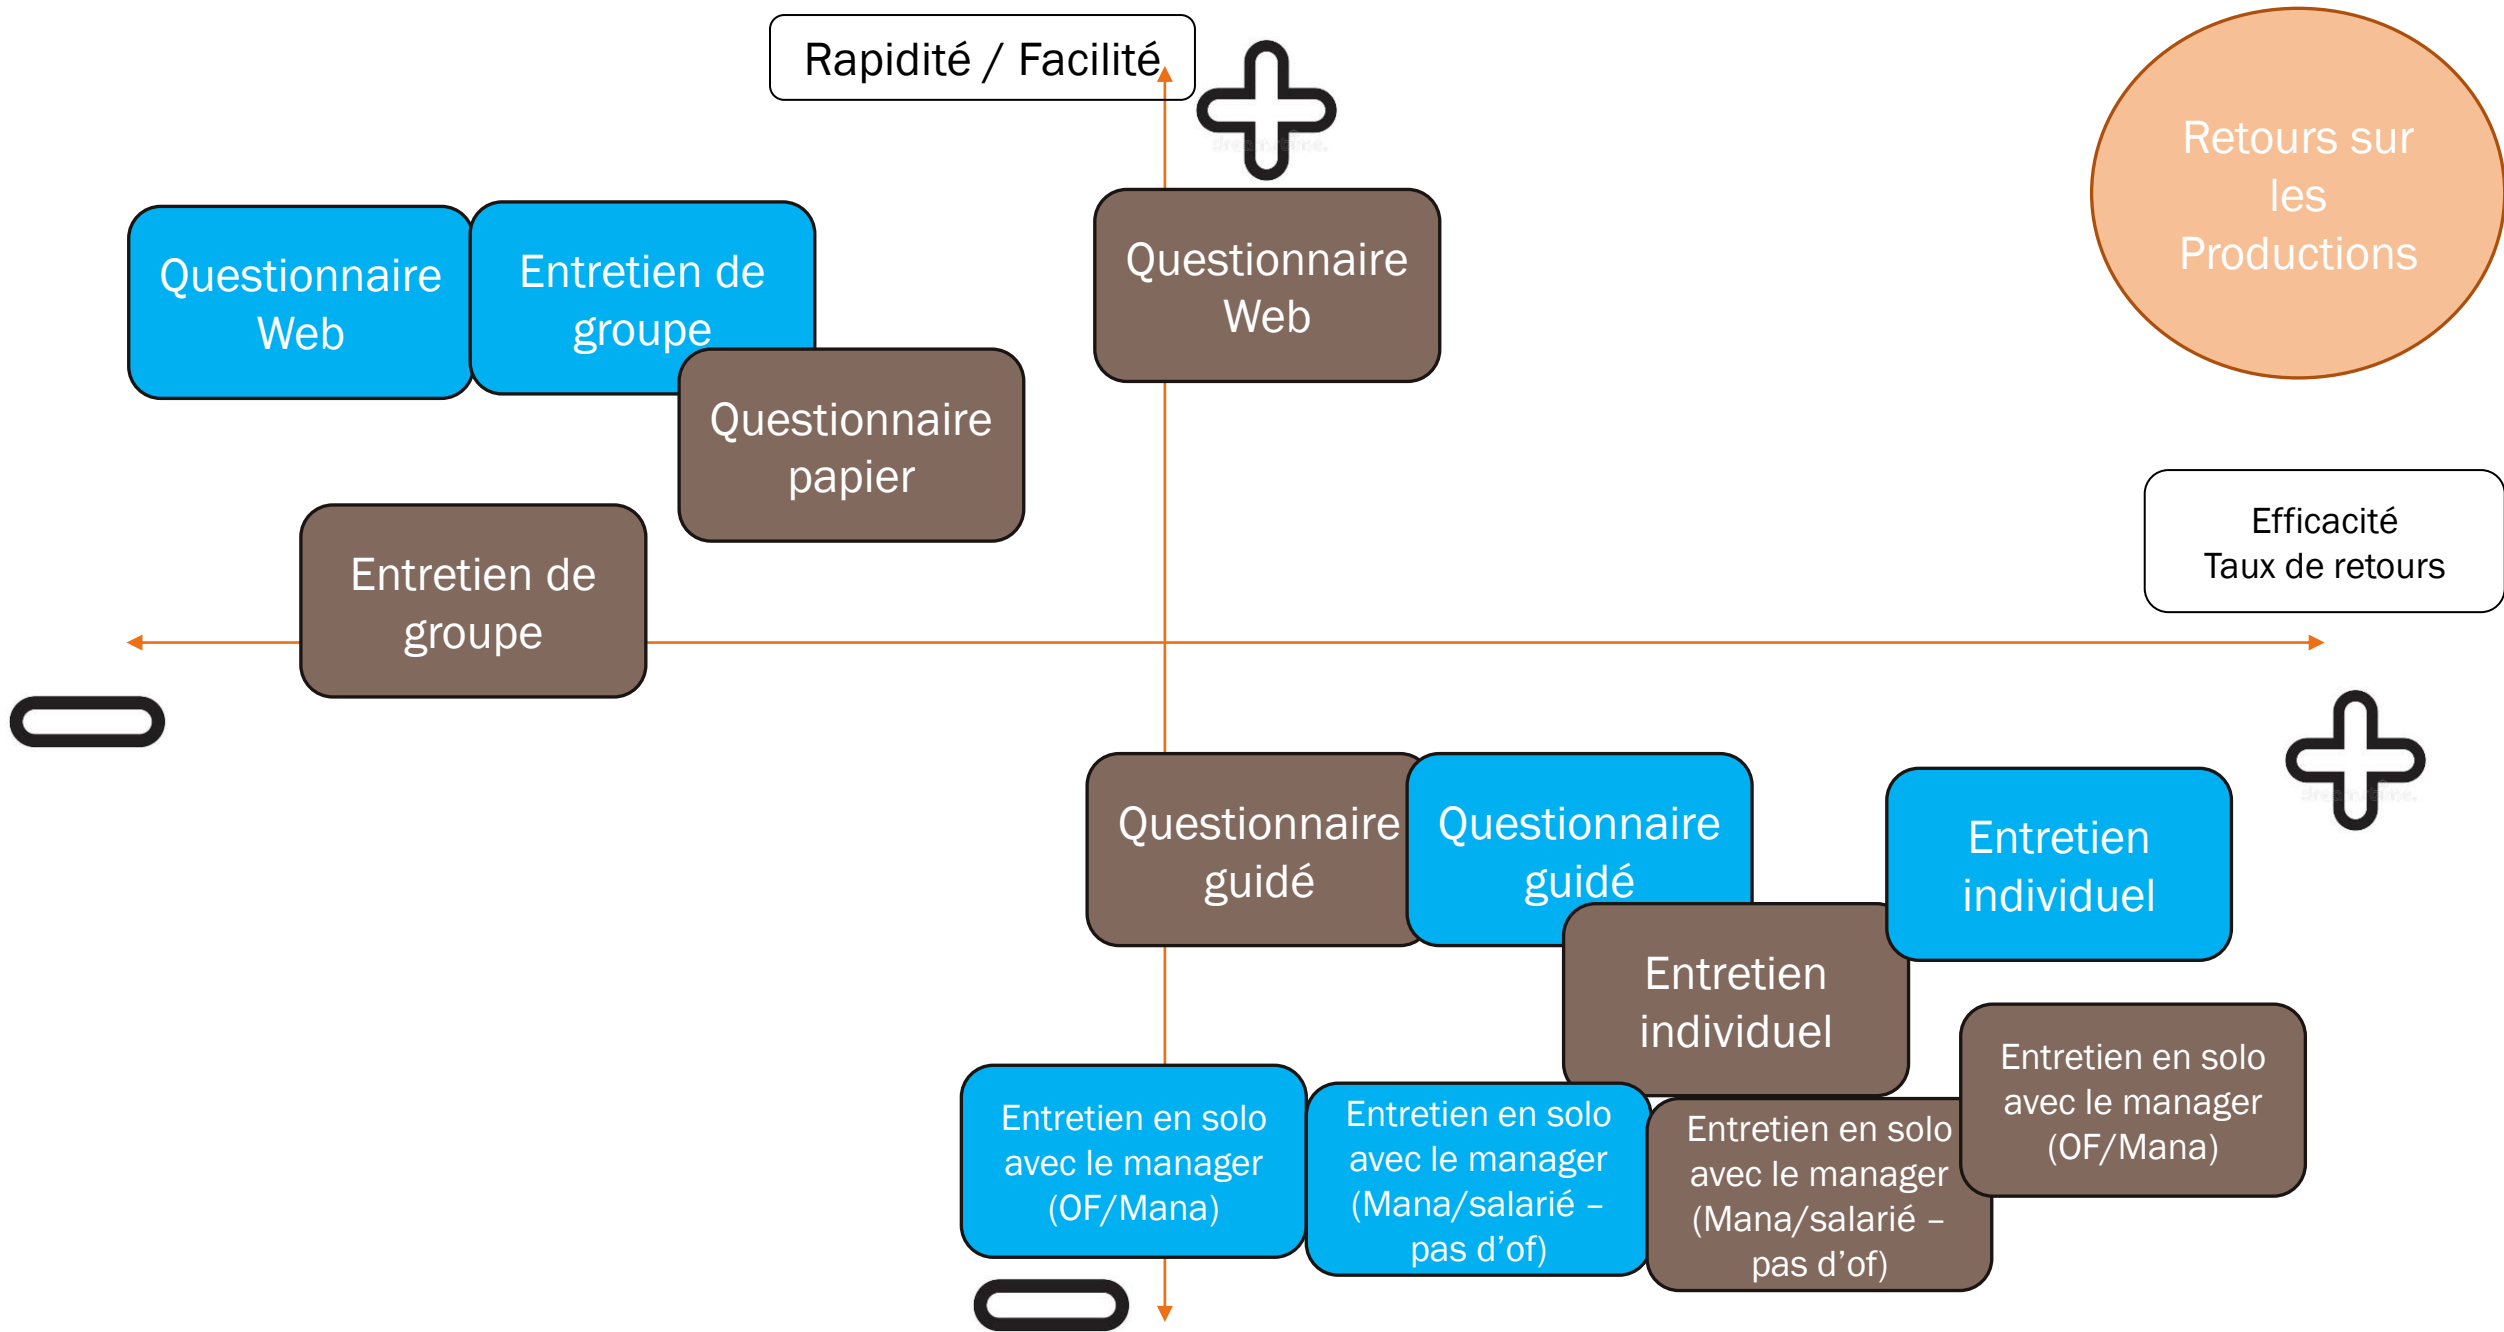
Rapidité / Facilité

Retours sur les Productions

Questionnaire Web

Entretien de groupe

Questionnaire Web

Questionnaire papier

Efficacité
Taux de retours

Entretien de groupe

Questionnaire guidé

Questionnaire guidé

Entretien individuel

Entretien individuel

Entretien en solo avec le manager (OF/Mana)

Entretien en solo avec le manager (OF/Mana)

Entretien en solo avec le manager (Mana/salarié – pas d'of)

Entretien en solo avec le manager (Mana/salarié – pas d'of)